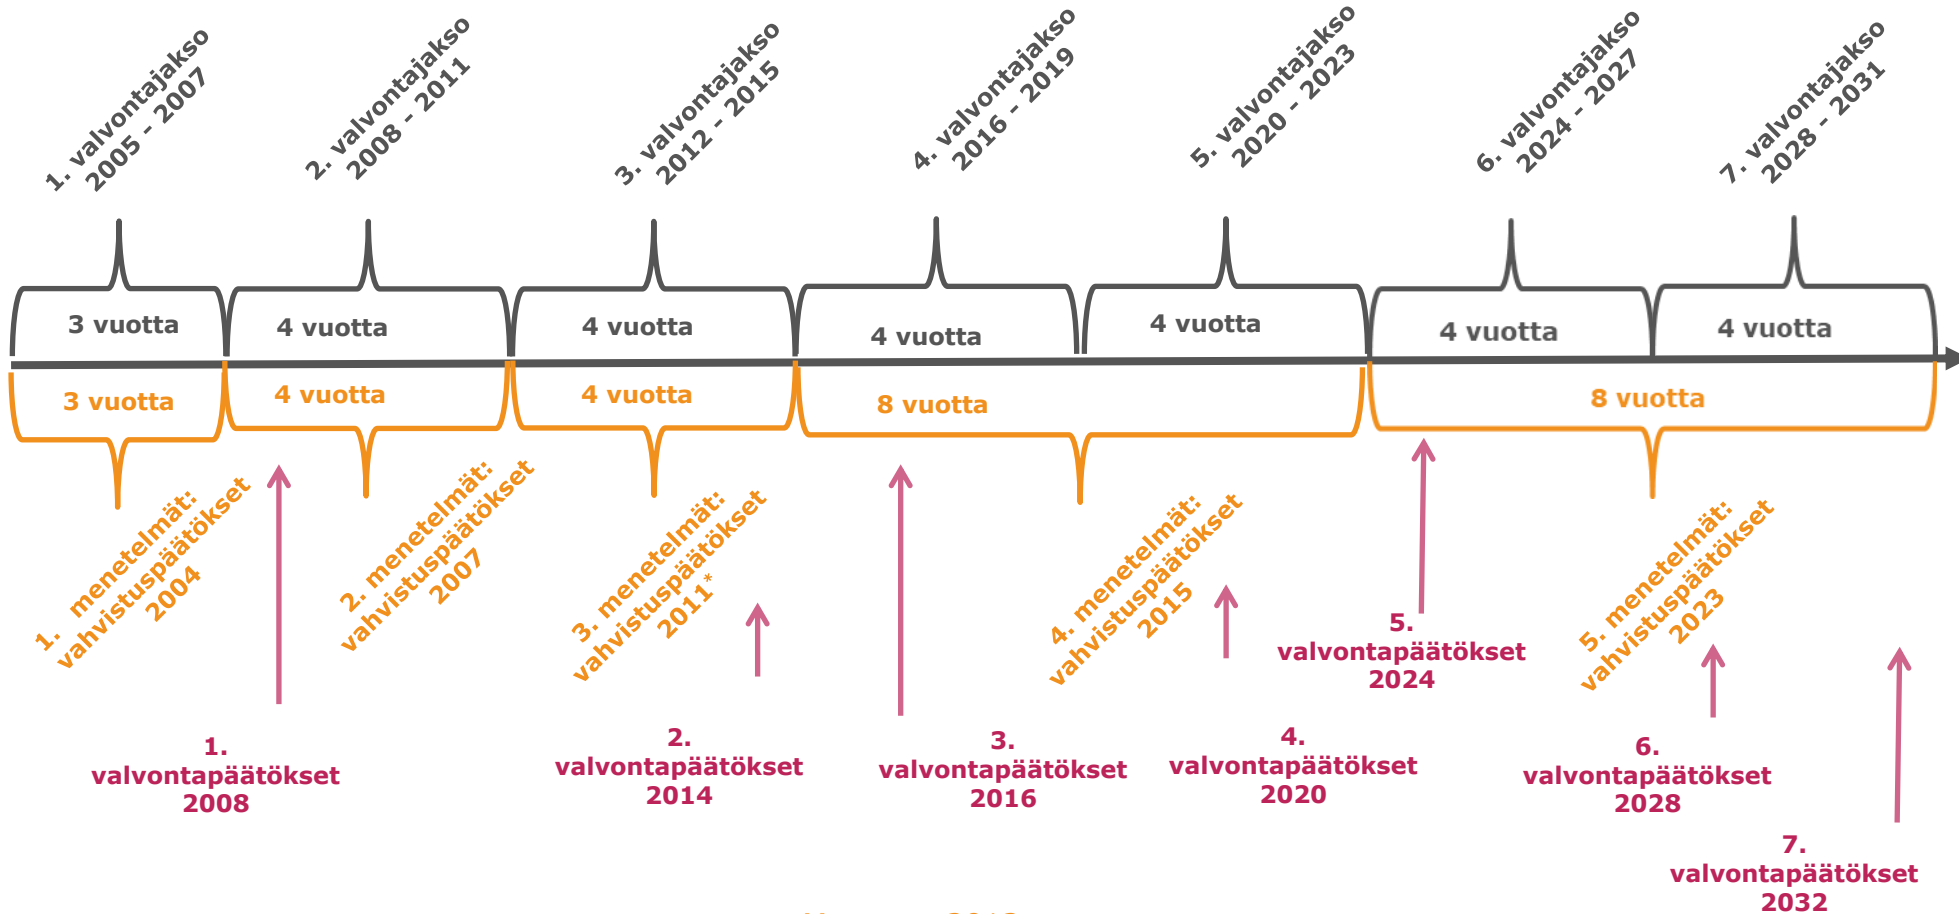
1. valvontajakso 2005 - 2007

2. valvontajakso 2008 - 2011

3. valvontajakso 2012 - 2015

4. valvontajakso 2016 - 2019

5. valvontajakso 2020 - 2023

6. valvontajakso 2024 - 2027

7. valvontajakso 2028 - 2031

3 vuotta

4 vuotta

4 vuotta

4 vuotta

4 vuotta

4 vuotta

4 vuotta

3 vuotta

4 vuotta

4 vuotta

8 vuotta

8 vuotta

1. menetelmät: vahvistuspäätökset 2004

2. menetelmät: vahvistuspäätökset 2007

3. menetelmät: vahvistuspäätökset 2011*

4. menetelmät: vahvistuspäätökset 2015

5. menetelmät: vahvistuspäätökset 2023

5. valvontapäätökset 2024

1. valvontapäätökset 2008

2. valvontapäätökset 2014

3. valvontapäätökset 2016

4. valvontapäätökset 2020

6. valvontapäätökset 2028

7. valvontapäätökset 2032

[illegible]